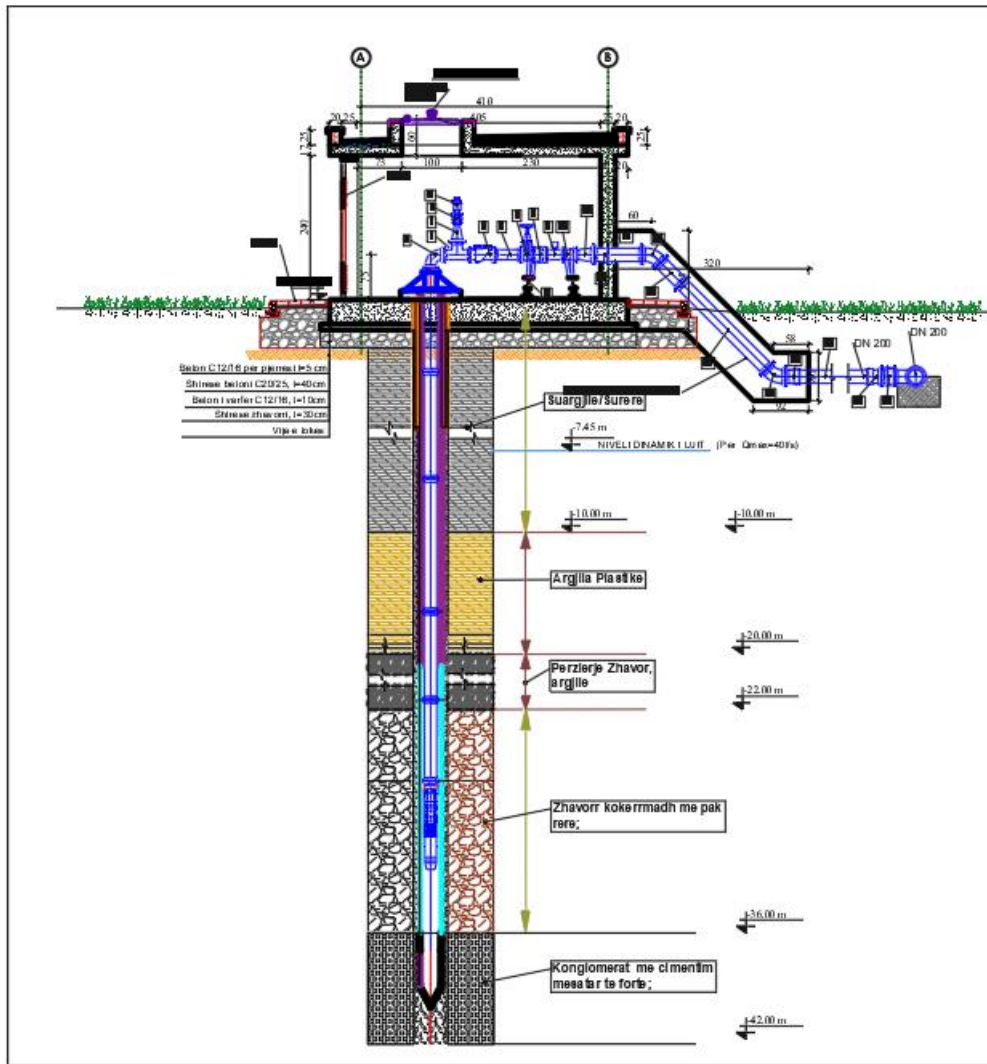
A

B

410

20 25

605

25 20

17.25

25

90

75

100

230

20

200

60

320

58

92

DN 200

DN 200

Beton C12/16 për pjerrësi t=5 cm

Shtresë betoni C20/25, t=40cm

Beton i varfër C12/16, t=10cm

Shtresë zhavori, t=30cm

Vija e tokës

Suargjile/Surere

-7.45 m

NIVELI DINAMIK I UJIT (Për Qmax=40l/s)

-10.00 m

-10.00 m

Argjila Plastike

-20.00 m

Perzierje Zhavor, argjile

-22.00 m

Zhavorr kokerrmadh me pak rere;

-36.00 m

Konglomerat me cimentim mesatar te forte;

-42.00 m